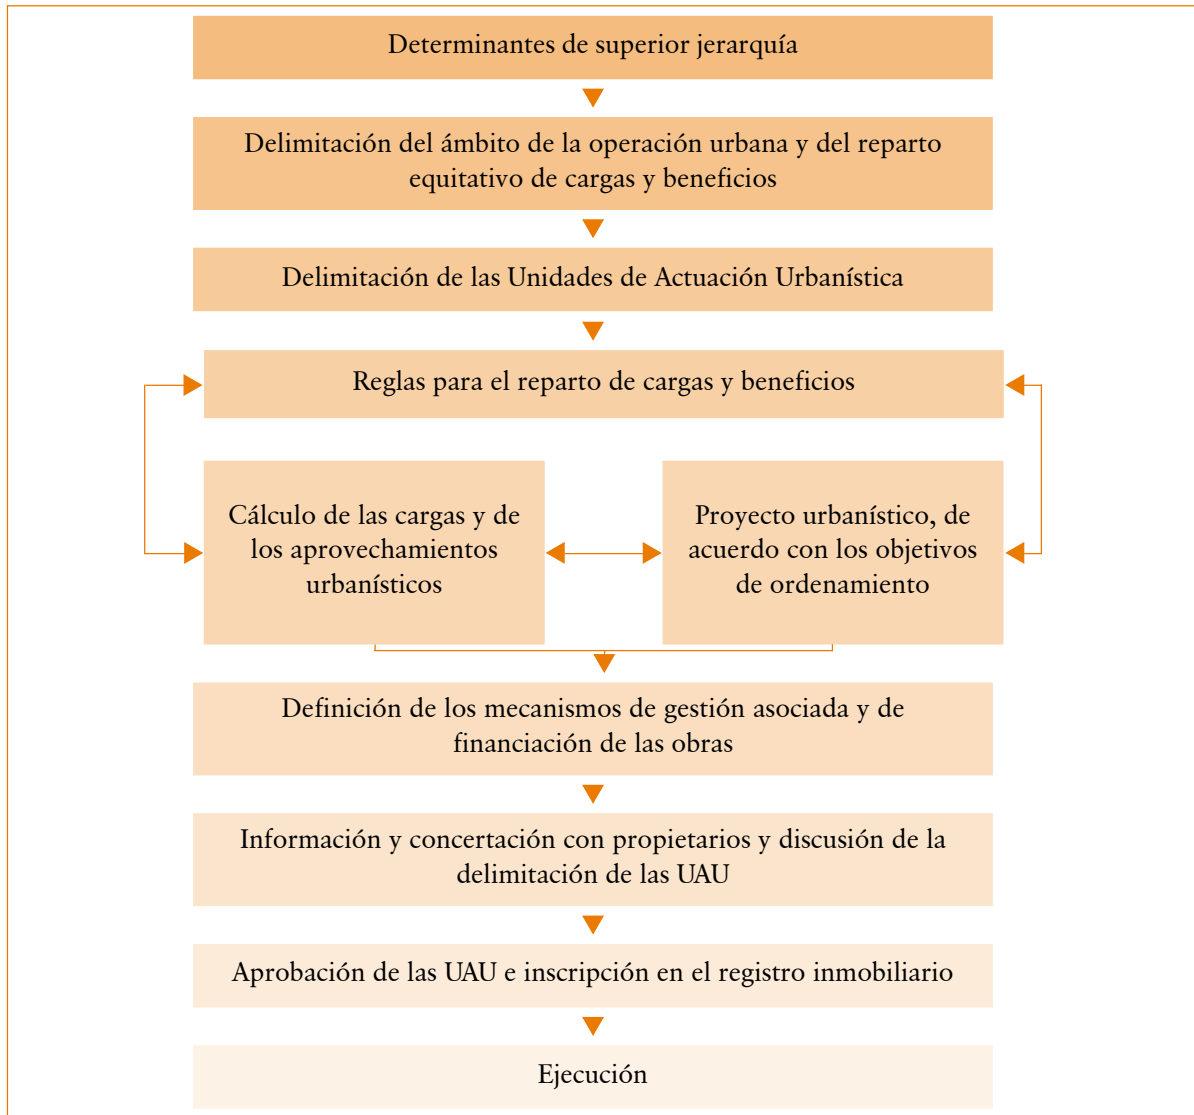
Determinantes de superior jerarquía

Delimitación del ámbito de la operación urbana y del reparto equitativo de cargas y beneficios

Delimitación de las Unidades de Actuación Urbanística

Reglas para el reparto de cargas y beneficios

Cálculo de las cargas y de los aprovechamientos urbanísticos

Proyecto urbanístico, de acuerdo con los objetivos de ordenamiento

Definición de los mecanismos de gestión asociada y de financiación de las obras

Información y concertación con propietarios y discusión de la delimitación de las UAU

Aprobación de las UAU e inscripción en el registro inmobiliario

Ejecución